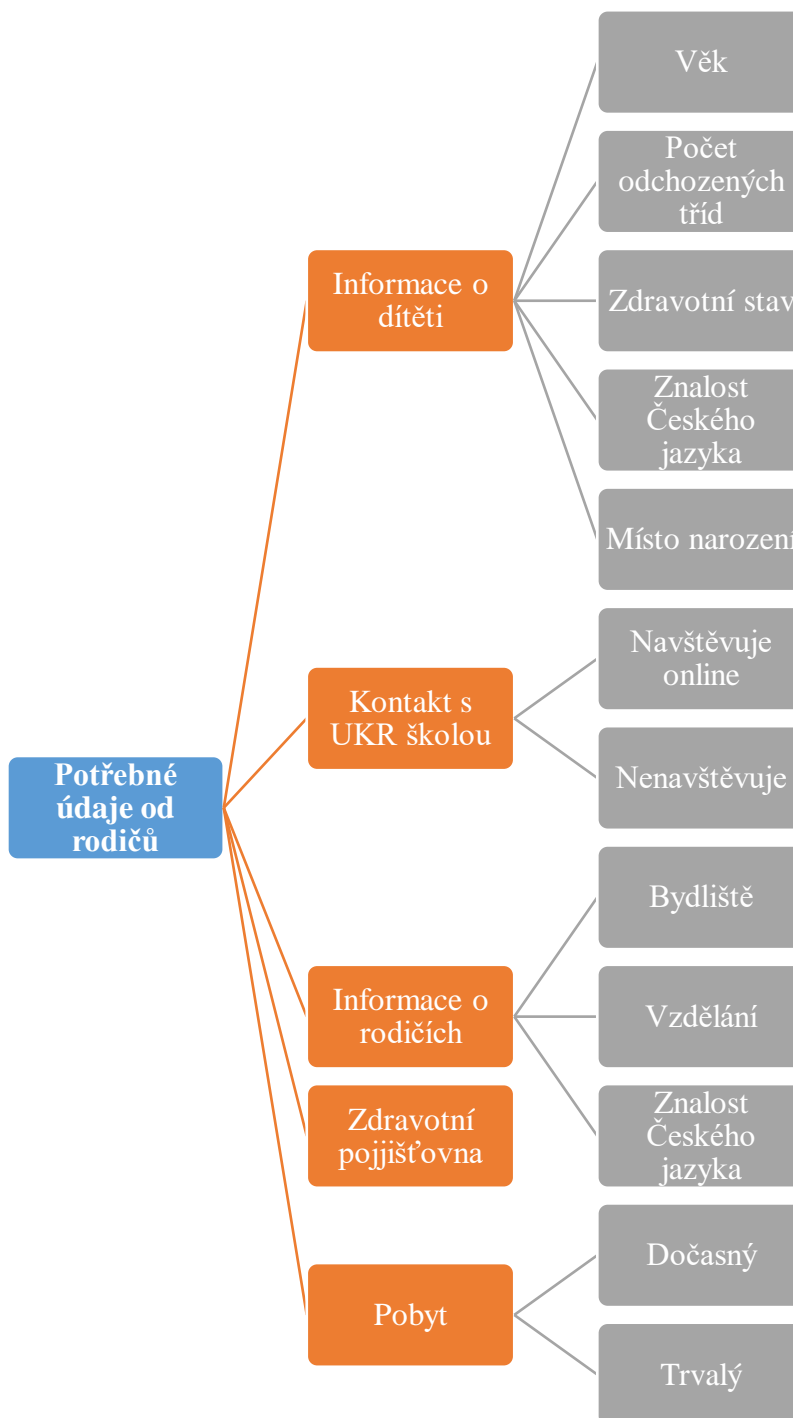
Potřebné údaje od rodičů

Informace o dítěti

Věk

Počet odchozených tříd

Zdravotní stav

Znalost Českého jazyka

Místo narození

Kontakt s UKR školou

Navštěvuje online

Nenavštěvuje

Informace o rodičích

Bydliště

Vzdělání

Znalost Českého jazyka

Zdravotní pojjišťovna

Pobyt

Dočasný

Trvalý